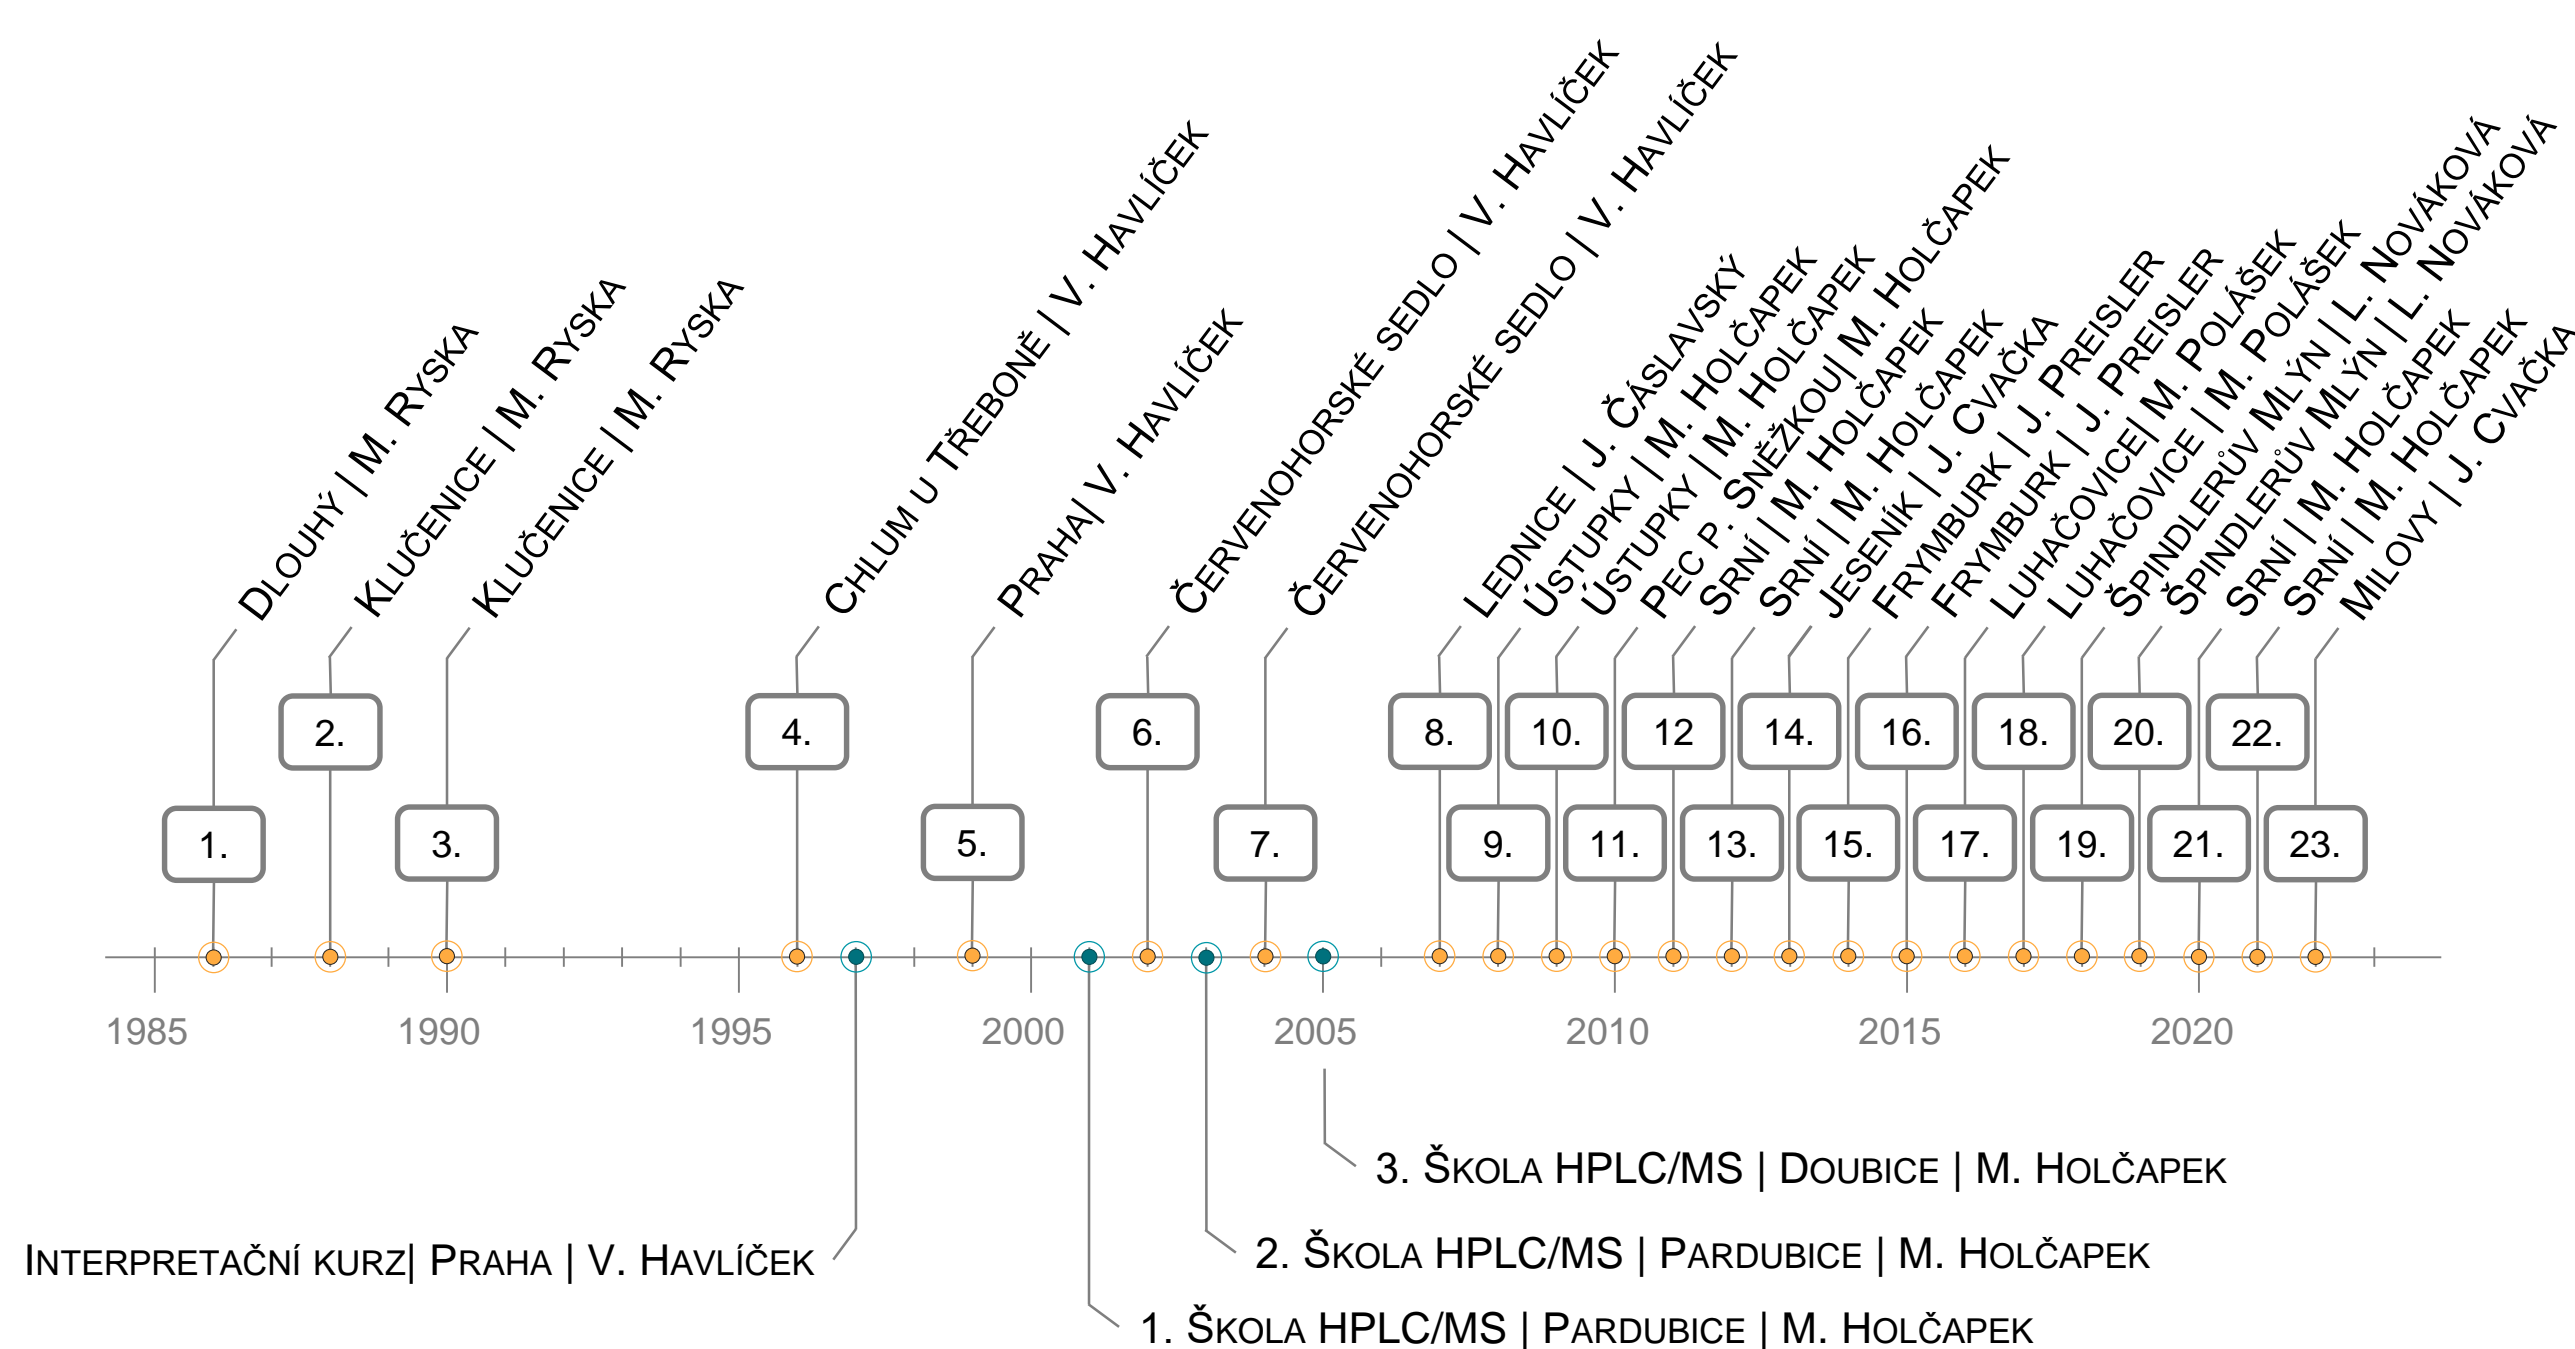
Dlouhý | M. Ryska
Klučenice | M. Ryska
Klučenice | M. Ryska
Chlum u Třeboně | V. Havlíček
Praha| V. Havlíček
Červenohorské sedlo | V. Havlíček
Červenohorské sedlo | V. Havlíček
Lednice | J. Čáslavský
Ústupky | M. Holčapek
Ústupky | M. Holčapek
Pec p. Sněžkou| M. Holčapek
Srní | M. Holčapek
Srní | M. Holčapek
Jeseník | J. Cvačka
Frymburk | J. Preisler
Frymburk | J. Preisler
Luhačovice| M. Polášek
Luhačovice | M. Polášek
Špindlerův Mlýn | L. Nováková
Špindlerův Mlýn | L. Nováková
Srní | M. Holčapek
Srní | M. Holčapek
Milovy | J. Cvačka

2. 4. 6. 8. 10. 12 14. 16. 18. 20. 22.
1. 3. 5. 7. 9. 11. 13. 15. 17. 19. 21. 23.

1985 1990 1995 2000 2005 2010 2015 2020

3. Škola HPLC/MS | Doubice | M. Holčapek
Interpretační kurz| Praha | V. Havlíček
2. Škola HPLC/MS | Pardubice | M. Holčapek
1. Škola HPLC/MS | Pardubice | M. Holčapek